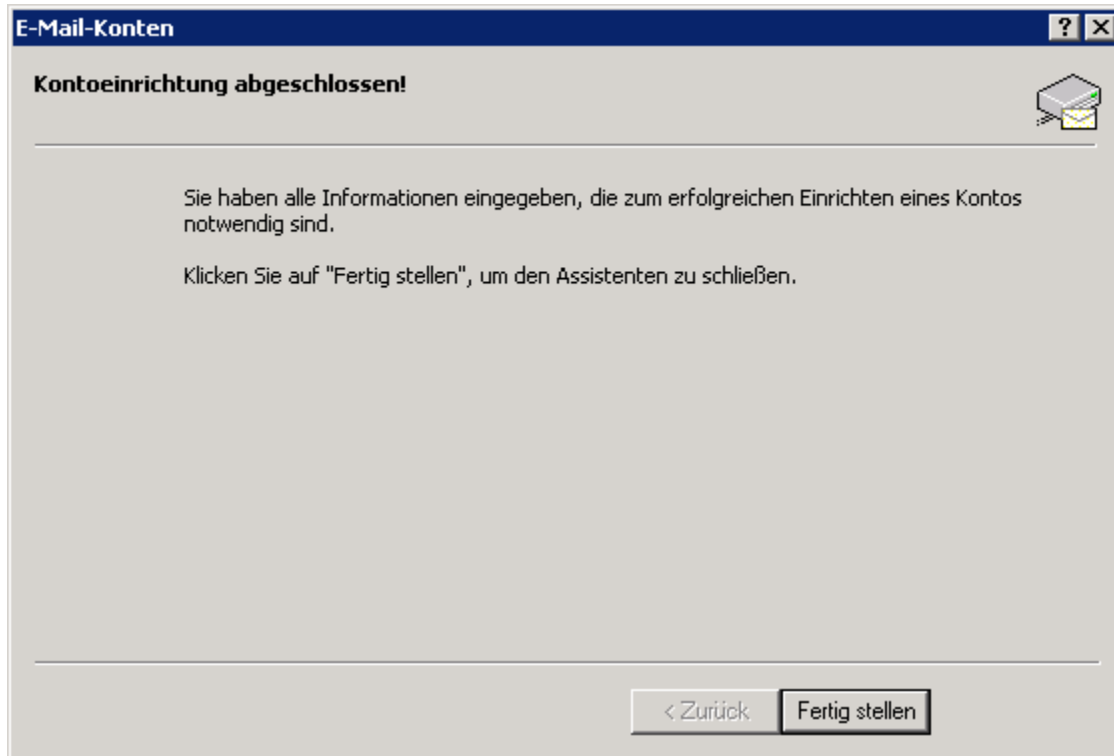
E-Mail-Konten

?

Kontoeinrichtung abgeschlossen!

Sie haben alle Informationen eingegeben, die zum erfolgreichen Einrichten eines Kontos notwendig sind.

Klicken Sie auf "Fertig stellen", um den Assistenten zu schließen.

< Zurück

Fertig stellen